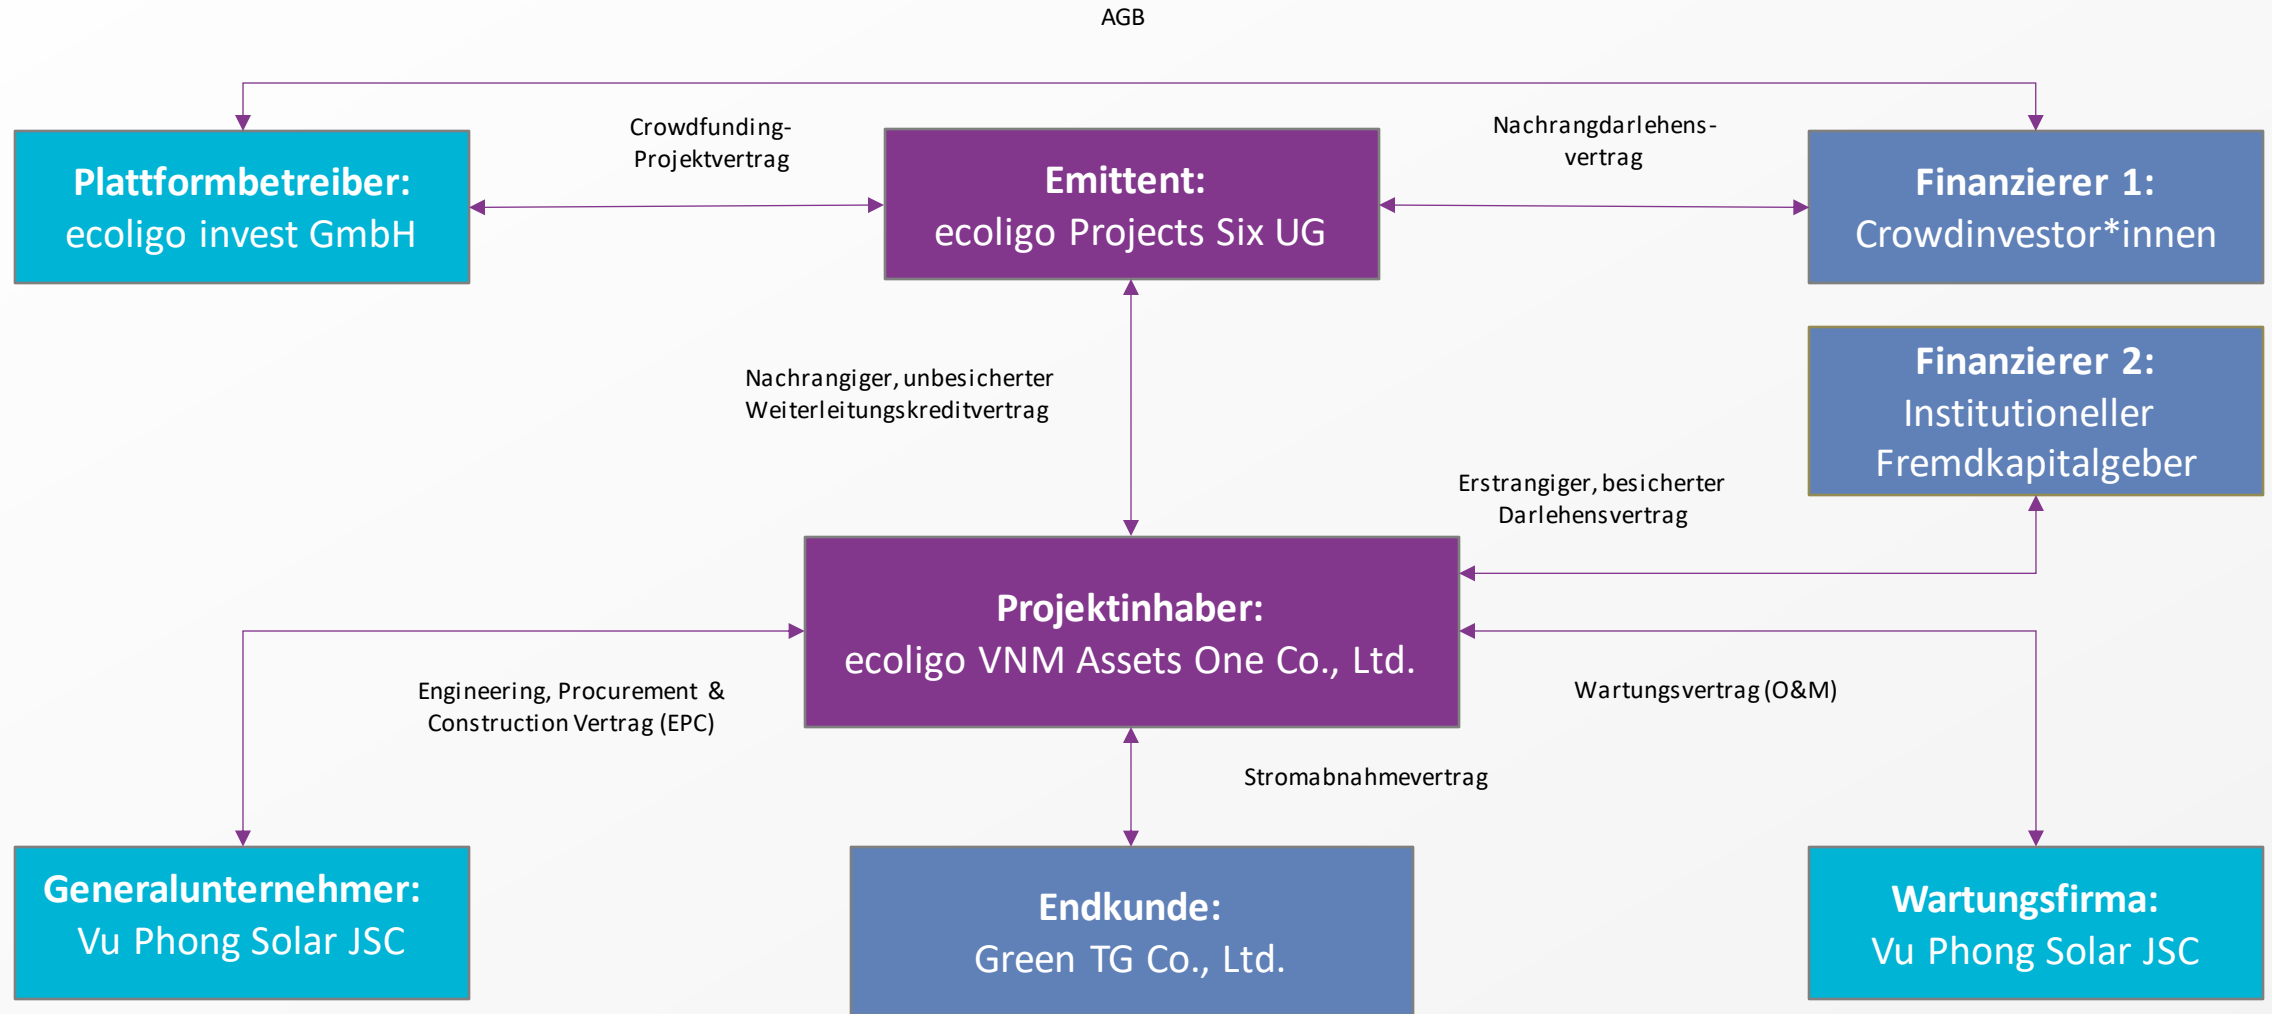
AGB

Plattformbetreiber:
ecoligo invest GmbH

Crowdfunding-Projektvertrag

Emittent:
ecoligo Projects Six UG

Nachrangdarlehens-vertrag

Finanzierer 1:
Crowdinvestor*innen

Finanzierer 2:
Institutioneller Fremdkapitalgeber

Nachrangiger, unbesicherter Weiterleitungskreditvertrag

Erstrangiger, besicherter Darlehensvertrag

Projektinhaber:
ecoligo VNM Assets One Co., Ltd.

Engineering, Procurement & Construction Vertrag (EPC)

Wartungsvertrag (O&M)

Stromabnahmevertrag

Generalunternehmer:
Vu Phong Solar JSC

Endkunde:
Green TG Co., Ltd.

Wartungsfirma:
Vu Phong Solar JSC